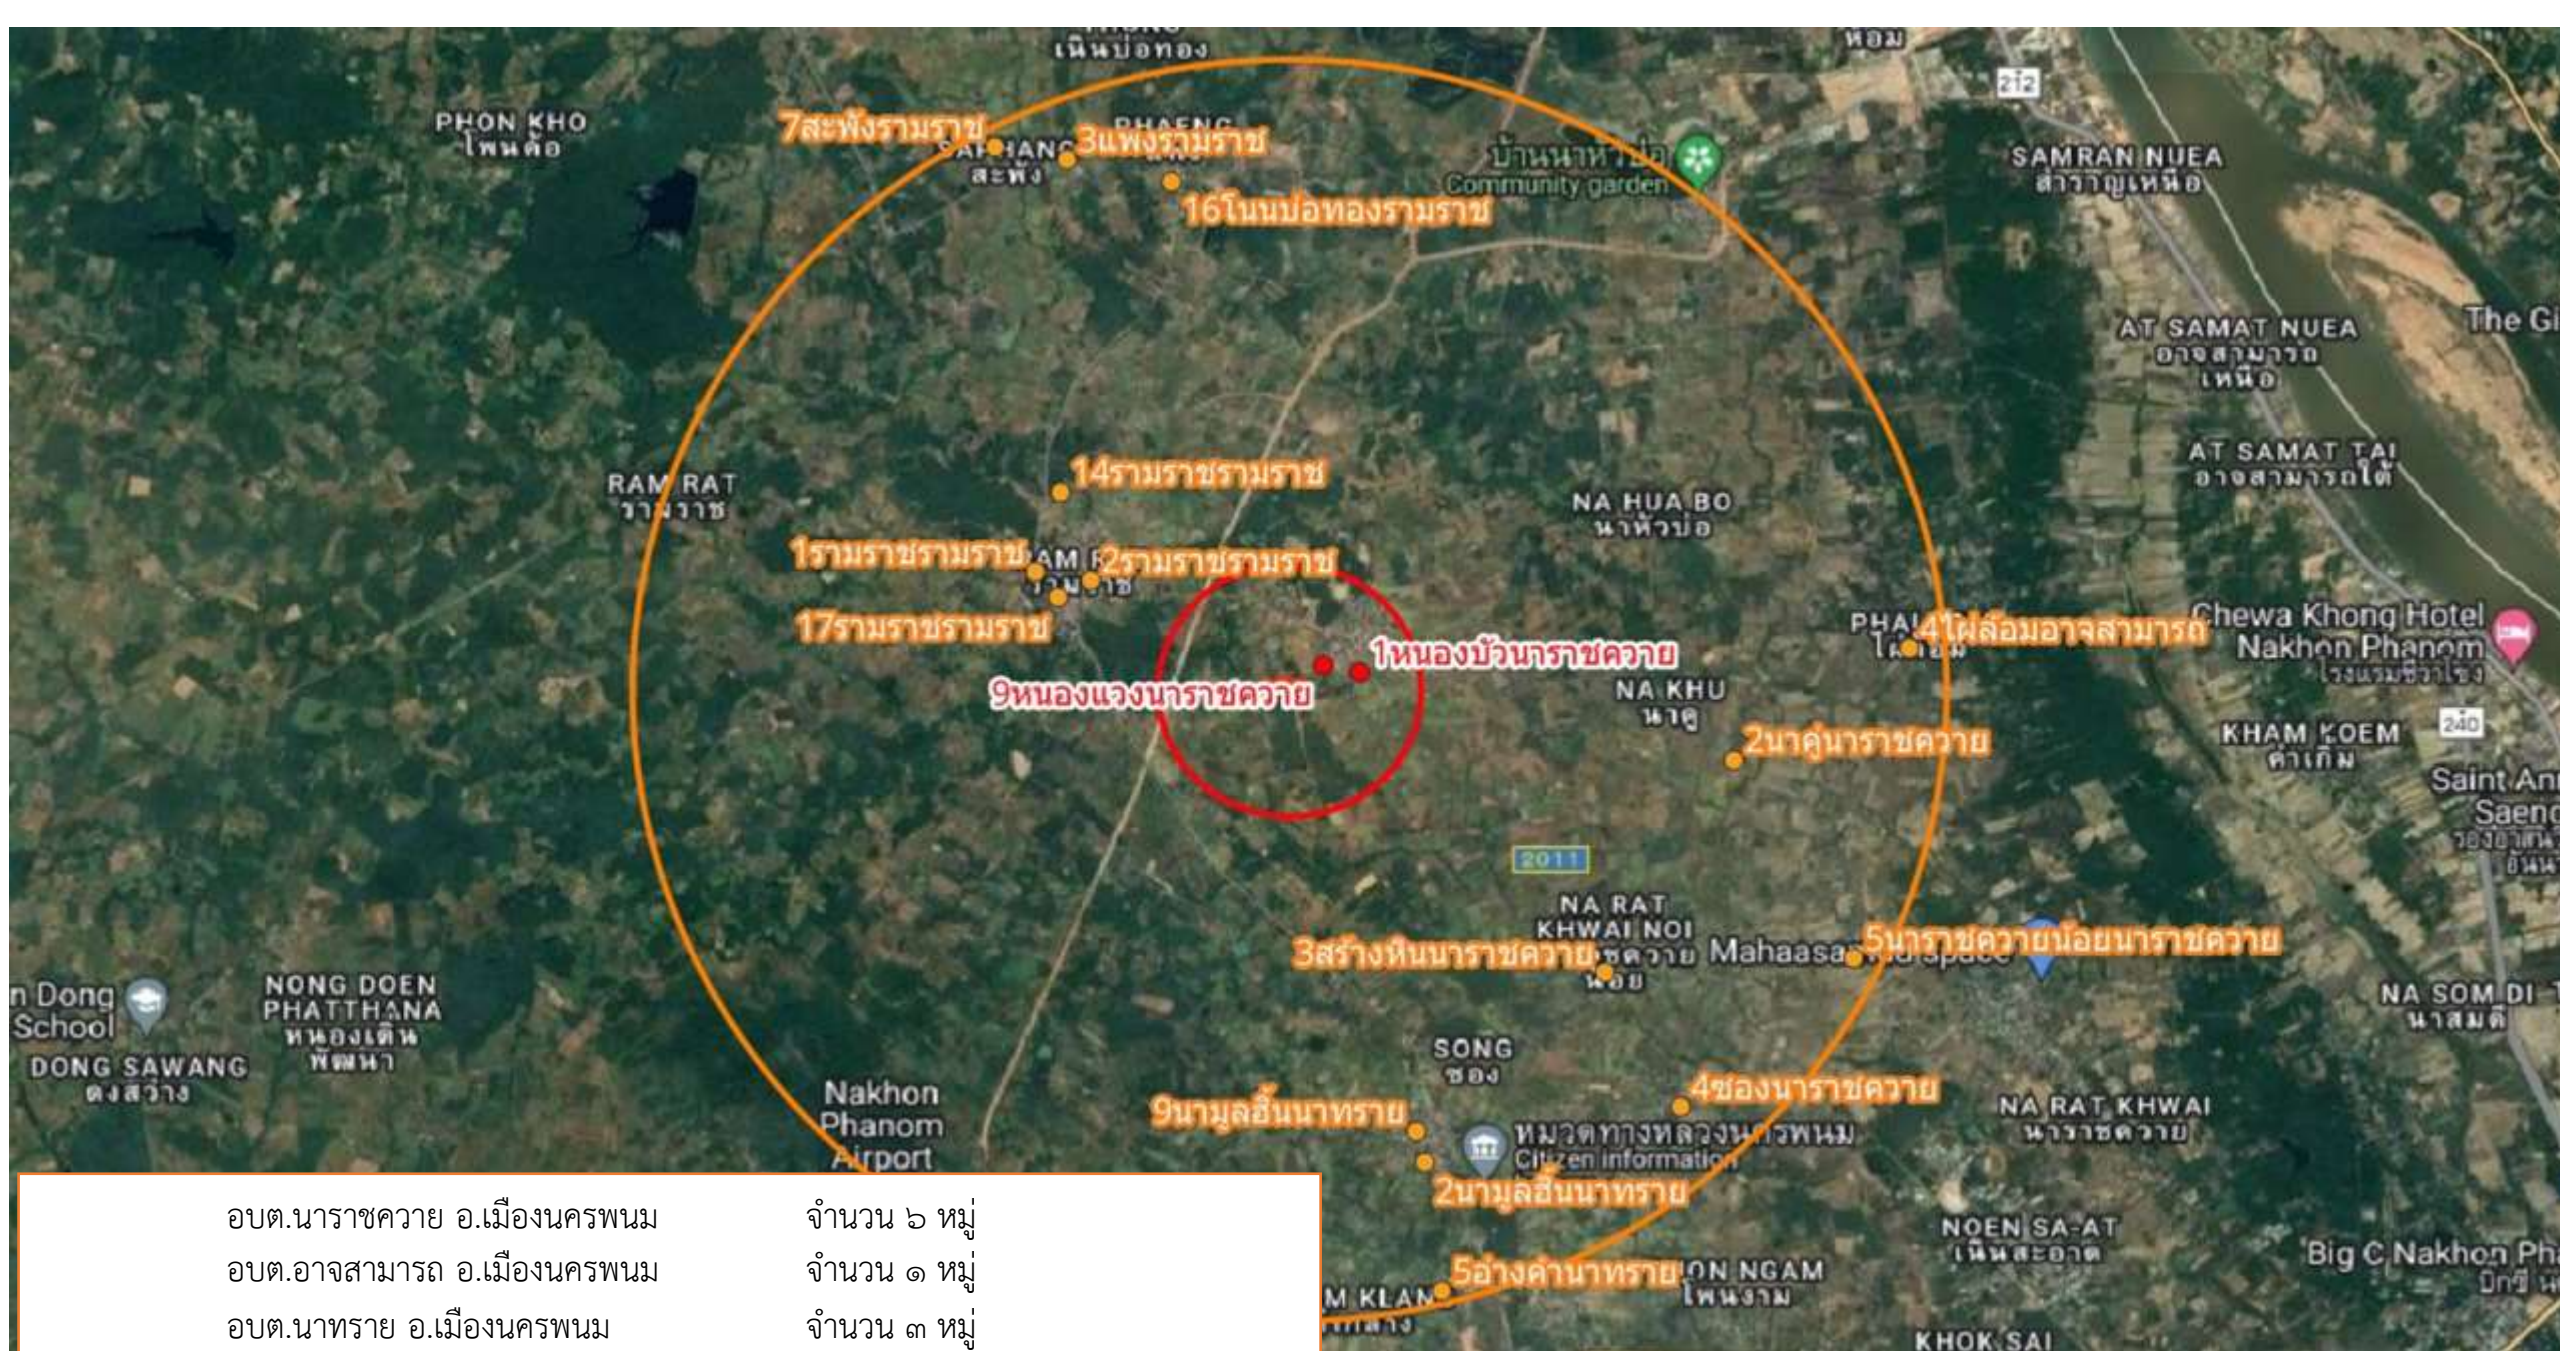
เนินบ่อทอง
หอม
212
PHON KHO
โพนค้อ
7สะพังรามราช
SAPHANG
สะพัง
PHAENG
3แพงรามราช
16โนนบ่อทองรามราช
บ้านนาหัวบ่อ
Community garden
SAMRAN NUEA
สำราญเหนือ
AT SAMAT NUEA
อาจสามารถ
เหนือ
The Gi
AT SAMAT TAI
อาจสามารถใต้
RAM RAT
รามราช
14รามราชรามราช
NA HUA BO
นาหัวบ่อ
1รามราชรามราช
2รามราชรามราช
17รามราชรามราช
1หนองบัวนาราชควาย
9หนองแวงนาราชควาย
PHAI
ไผ่ล้อม
4ไผ่ล้อมอาจสามารถ
Chewa Khong Hotel
Nakhon Phanom
โรงแรมชีวาโขง
NA KHU
นาคู
2นาคู่นาราชควาย
KHAM KOEM
คำเกิ้ม
240
Saint Ann
Saeng
2011
NA RAT
KHWAI NOI
นาราชควาย
น้อย
3สร้างหินนาราชควาย
Mahaasa
5นาราชควายน้อยนาราชควาย
NA SOM DI
นาสมดี
n Dong
School
NONG DOEN
PHATTHANA
หนองเดิน
พัฒนา
DONG SAWANG
ดงสว่าง
SONG
ซอง
Nakhon
Phanom
Airport
9นามูลอื้นนาทราย
4ซองนาราชควาย
หมวดทางหลวงนครพนม
Citizen information
NA RAT KHWAI
นาราชควาย
2นามูลอื้นนาทราย
NOEN SA-AT
เนินสะอาด
Big C Nakhon Pha
5อ้างคำนาทราย
ON NGAM
โพนงาม
M KLAN
KHOK SAI

อบต.นาราชควาย อ.เมืองนครพนม จำนวน ๖ หมู่
อบต.อาจสามารถ อ.เมืองนครพนม จำนวน ๑ หมู่
อบต.นาทราย อ.เมืองนครพนม จำนวน ๓ หมู่